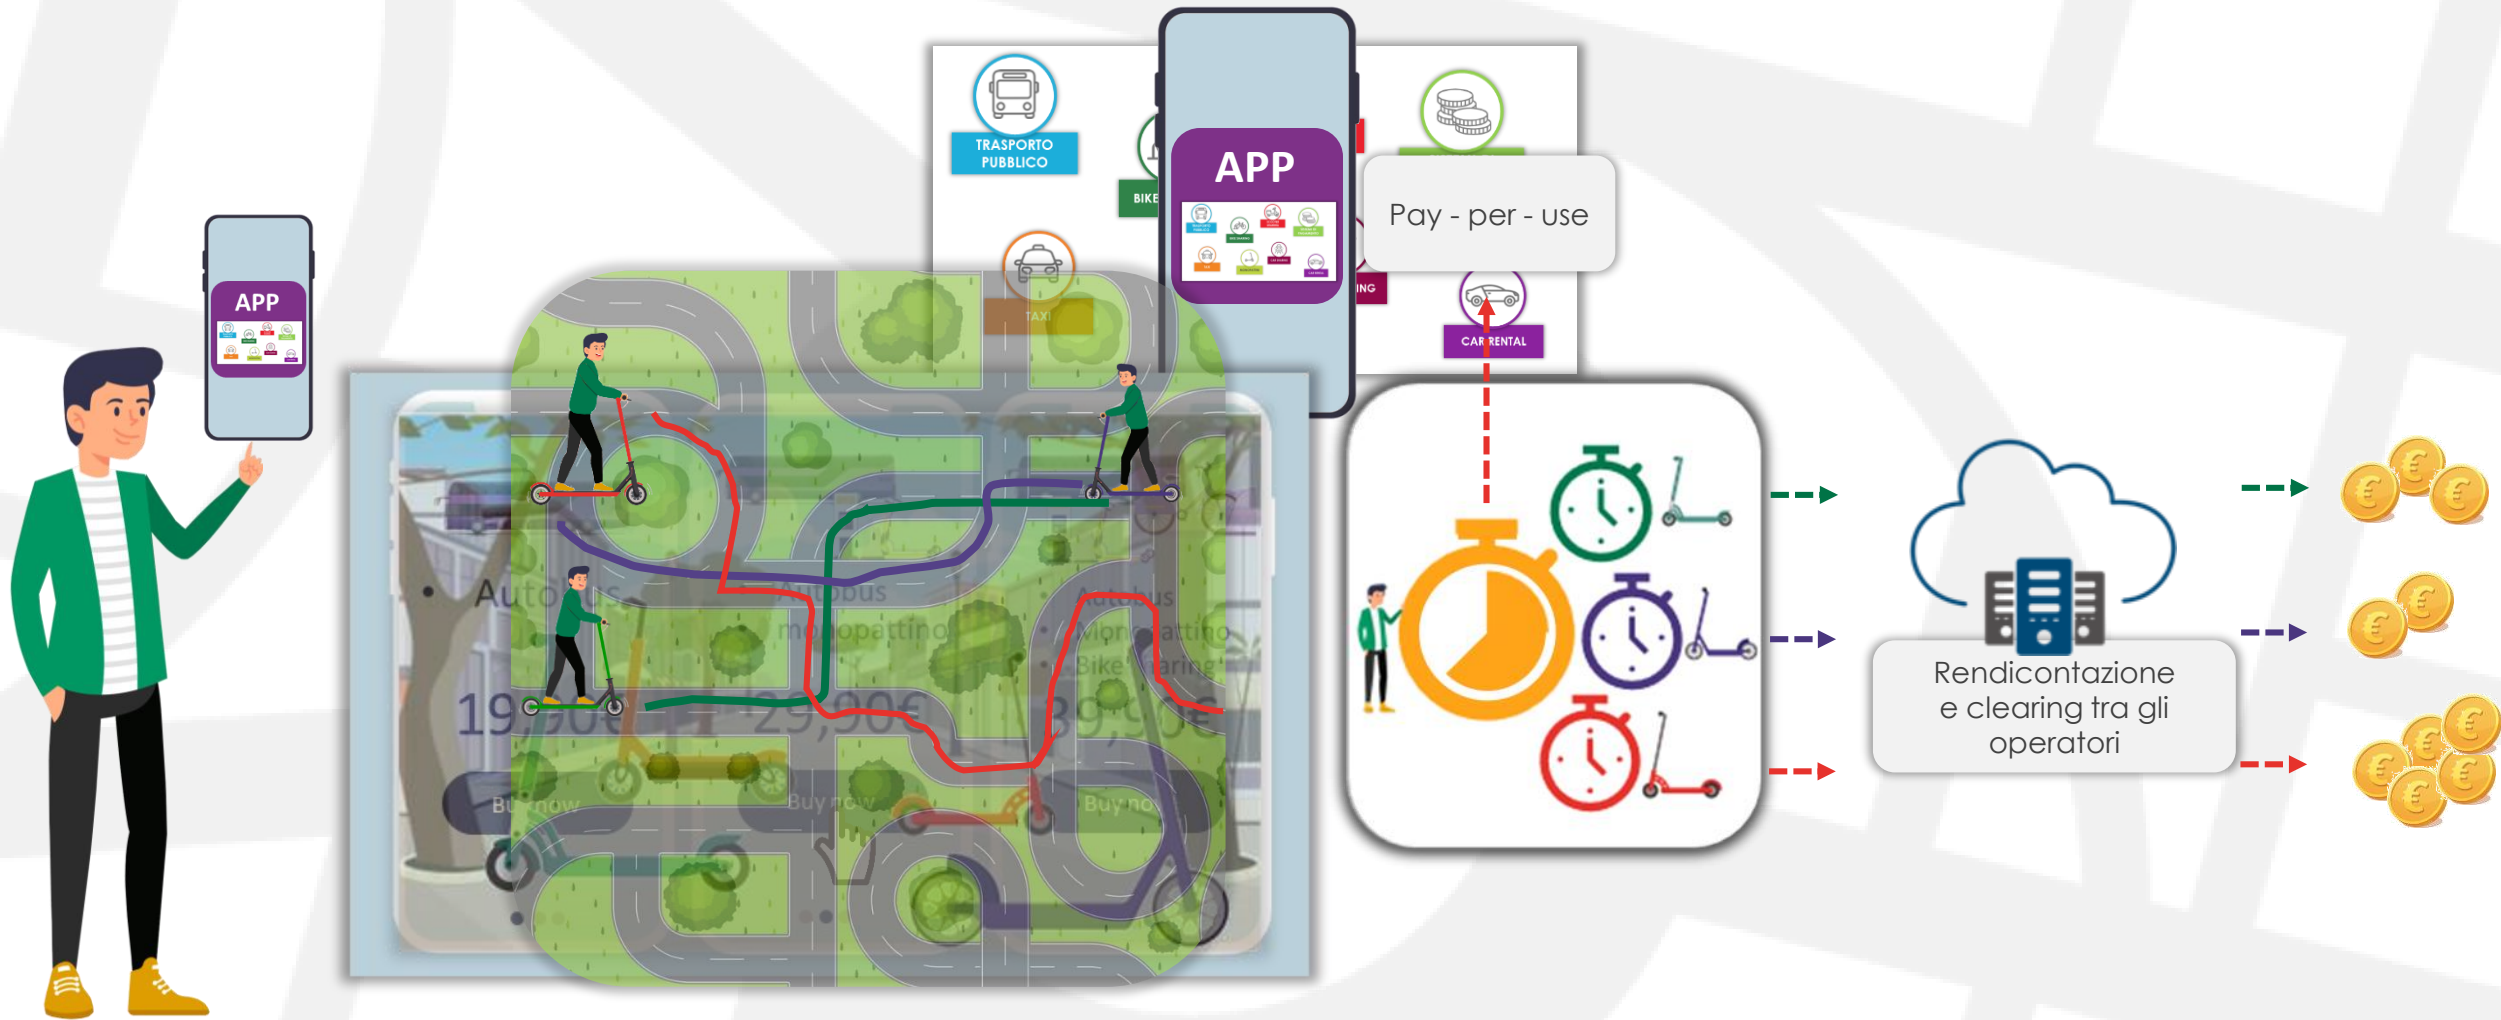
APP

TRASPORTO PUBBLICO

BIKE

TAXI

APP

Pay - per - use

ING

CAR RENTAL

Autobus
Autobus
Monopattino
Monopattino
Bike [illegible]aring

19,90€
29,90€
39,90€

Buy now
Buy now
Buy now

Rendicontazione e clearing tra gli operatori